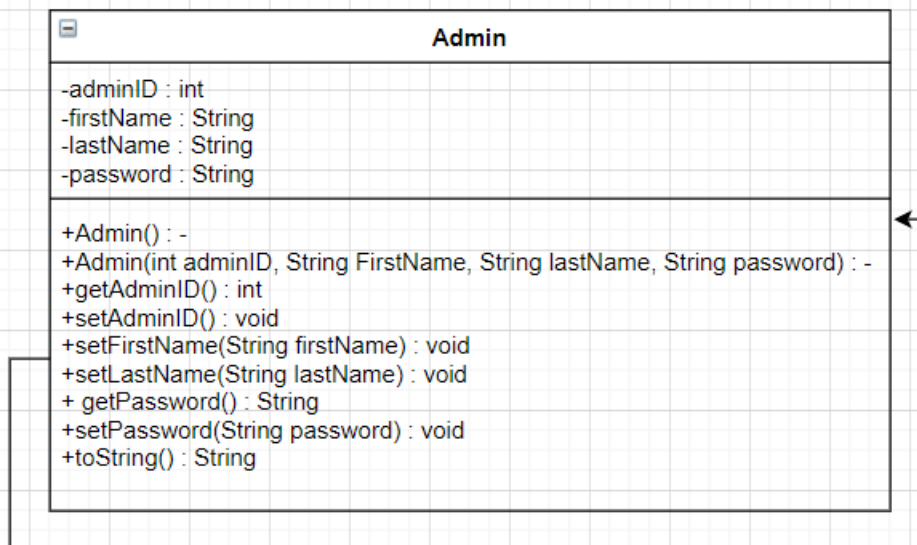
Admin

-adminID : int
-firstName : String
-lastName : String
-password : String

+Admin() : -
+Admin(int adminID, String FirstName, String lastName, String password) : -
+getAdminID() : int
+setAdminID() : void
+setFirstName(String firstName) : void
+setLastName(String lastName) : void
+ getPassword() : String
+setPassword(String password) : void
+toString() : String